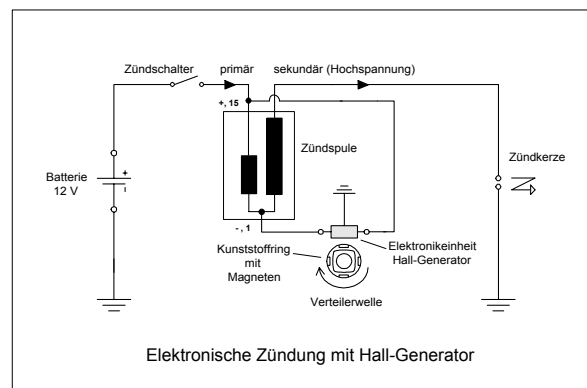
Zündschalter

primär

sekundär (Hochspannung)

+, 15

Zündspule

Batterie
12 V

+

Zündkerze

-, 1

Kunststoffring mit Magneten

Elektronikeinheit Hall-Generator

Verteilerwelle

Elektronische Zündung mit Hall-Generator